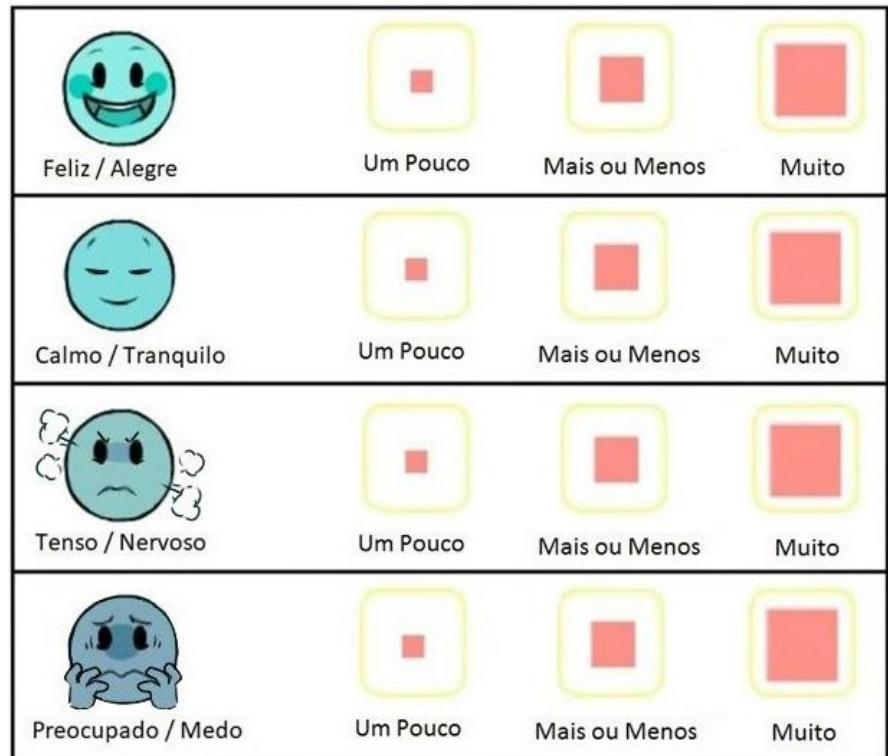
| | | | |
|---|---|---|---|
| Feliz / Alegre | Um Pouco | Mais ou Menos | Muito |
| Calmo / Tranquilo | Um Pouco | Mais ou Menos | Muito |
| Tenso / Nervoso | Um Pouco | Mais ou Menos | Muito |
| Preocupado / Medo | Um Pouco | Mais ou Menos | Muito |